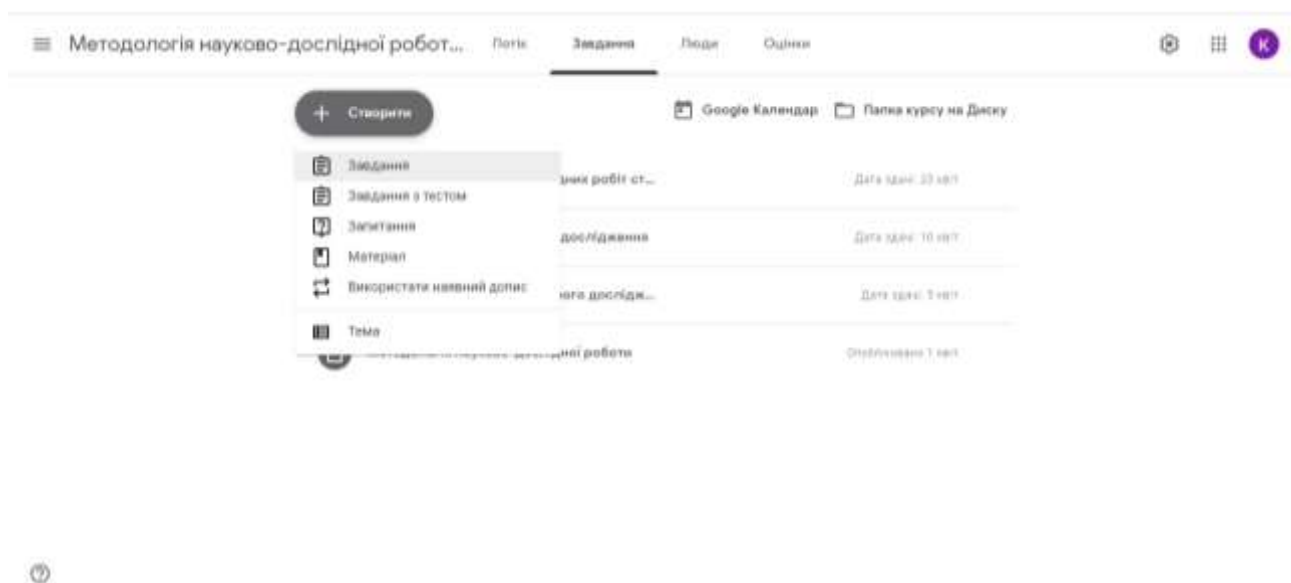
Методологія науково-дослідної робот... Потік Завдання Люди Оцінки

K

+ Створити

Google Календар Папка курсу на Диску

Завдання
Завдання з тестом
Запитання
Матеріал
Використати наявний допис
Тема

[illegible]них робіт ст... Дата здачі: 23 квіт.

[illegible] дослідження Дата здачі: 10 квіт.

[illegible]ного дослідж... Дата здачі: 3 квіт.

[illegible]ної роботи Опубліковано 1 квіт.